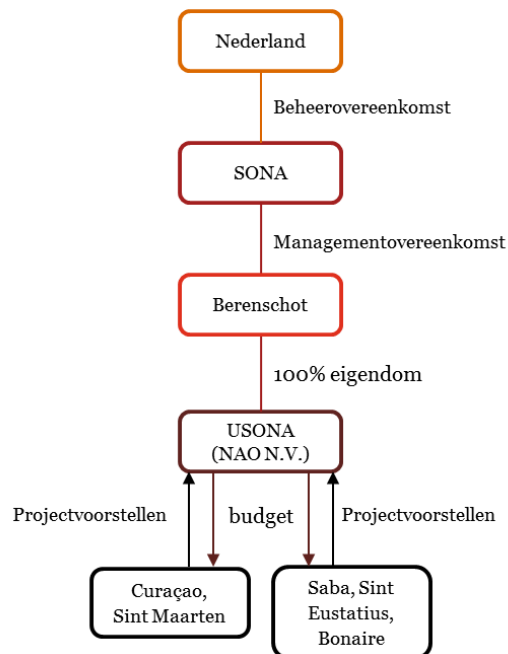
Nederland

Beheerovereenkomst

SONA

Managementovereenkomst

Berenschot

100% eigendom

USONA
(NAO N.V.)

Projectvoorstellen

budget

Projectvoorstellen

Curaçao, Sint Maarten

Saba, Sint Eustatius, Bonaire